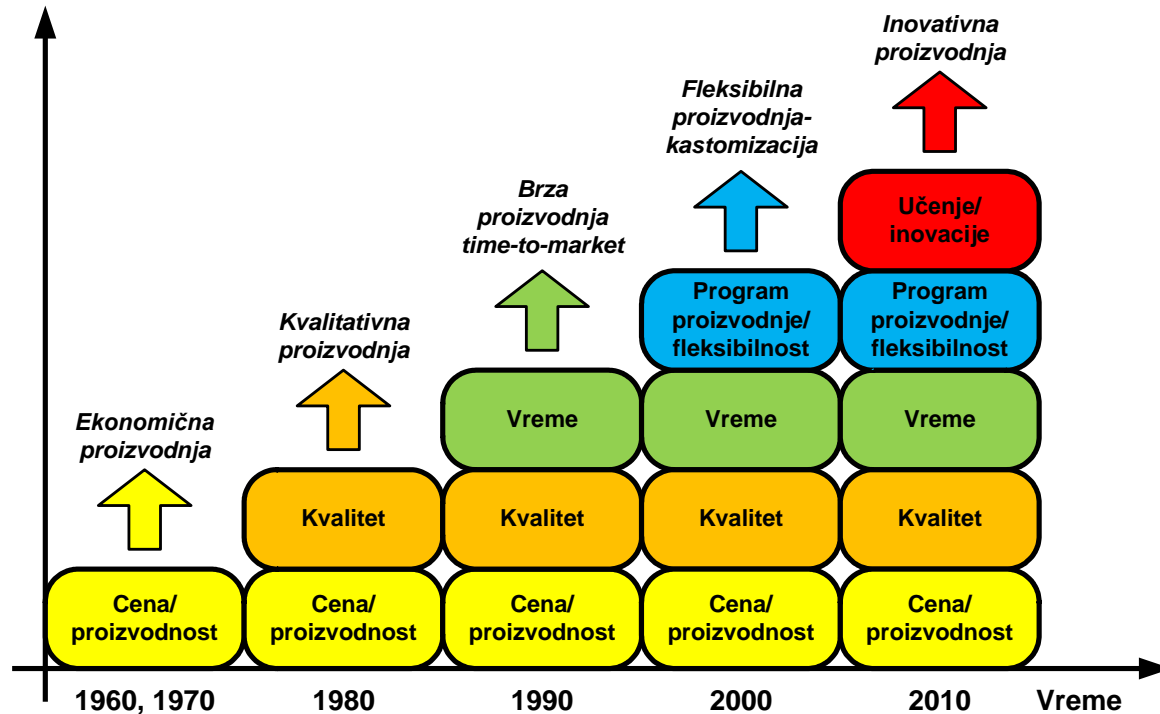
Inovativna proizvodnja

Fleksibilna proizvodnja-kastomizacija

Brza proizvodnja time-to-market

Kvalitativna proizvodnja

Ekonomična proizvodnja

Cena/ proizvodnost

Kvalitet

Cena/ proizvodnost

Vreme

Kvalitet

Cena/ proizvodnost

Program proizvodnje/ fleksibilnost

Vreme

Kvalitet

Cena/ proizvodnost

Učenje/ inovacije

Program proizvodnje/ fleksibilnost

Vreme

Kvalitet

Cena/ proizvodnost

1960, 1970

1980

1990

2000

2010

Vreme